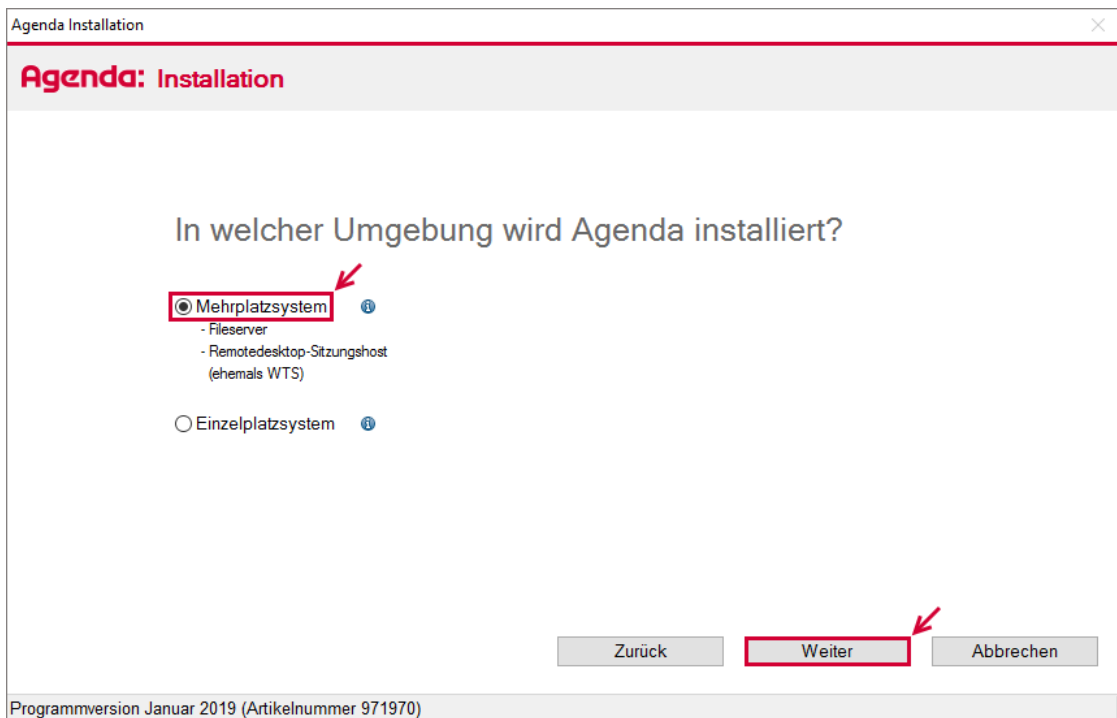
Agenda Installation

Agenda: Installation

In welcher Umgebung wird Agenda installiert?

Mehrplatzsystem
- Fileserver
- Remotedesktop-Sitzungshost (ehemals WTS)

Einzelplatzsystem

Zurück

Weiter

Abbrechen

Programmversion Januar 2019 (Artikelnummer 971970)